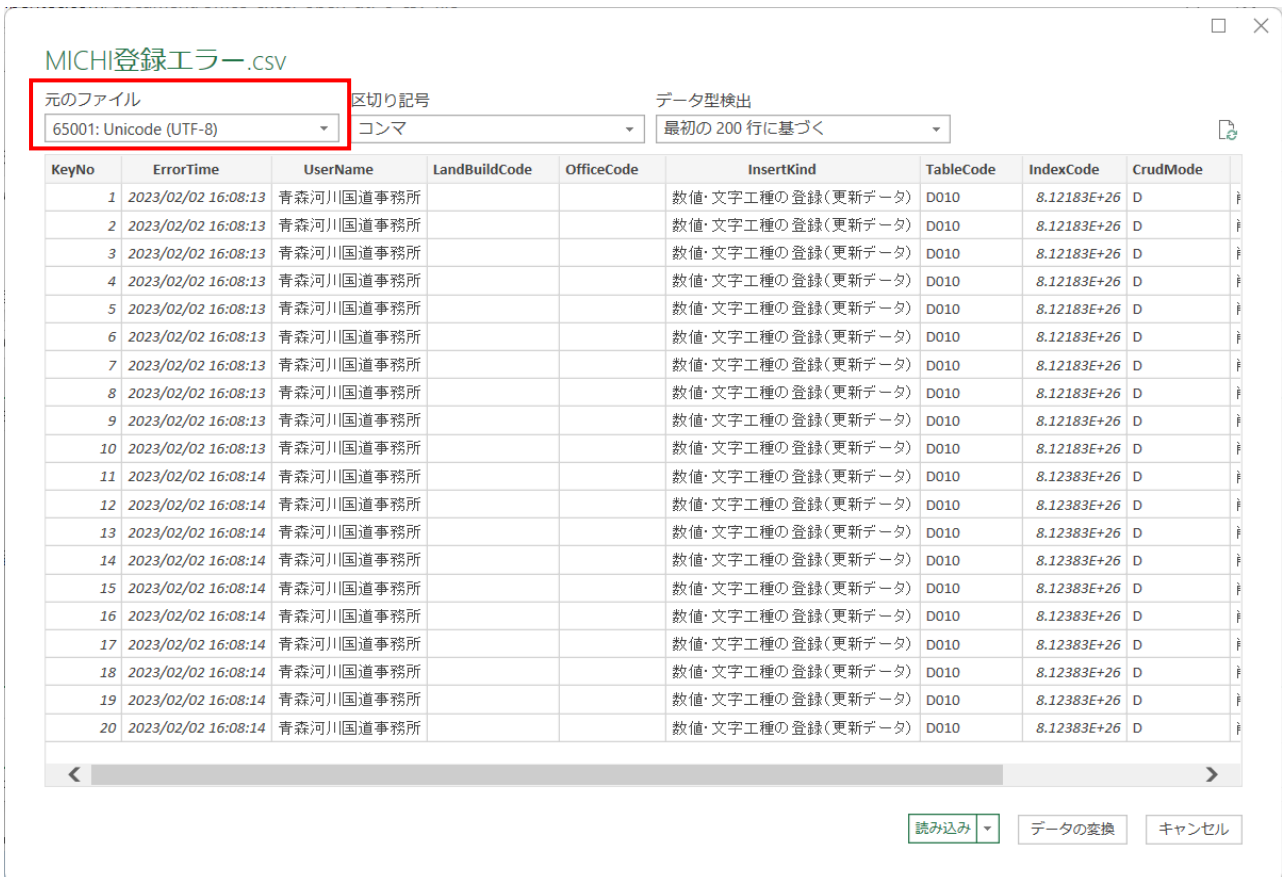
MICHI登録エラー.csv

元のファイル
65001: Unicode (UTF-8)

区切り記号
コンマ

データ型検出
最初の 200 行に基づく

| KeyNo | ErrorTime | UserName | LandBuildCode | OfficeCode | InsertKind | TableCode | IndexCode | CrudMode |
|---|---|---|---|---|---|---|---|---|
| 1 | 2023/02/02 16:08:13 | 青森河川国道事務所 | | | 数値･文字工種の登録(更新データ) | D010 | 8.12183E+26 | D |
| 2 | 2023/02/02 16:08:13 | 青森河川国道事務所 | | | 数値･文字工種の登録(更新データ) | D010 | 8.12183E+26 | D |
| 3 | 2023/02/02 16:08:13 | 青森河川国道事務所 | | | 数値･文字工種の登録(更新データ) | D010 | 8.12183E+26 | D |
| 4 | 2023/02/02 16:08:13 | 青森河川国道事務所 | | | 数値･文字工種の登録(更新データ) | D010 | 8.12183E+26 | D |
| 5 | 2023/02/02 16:08:13 | 青森河川国道事務所 | | | 数値･文字工種の登録(更新データ) | D010 | 8.12183E+26 | D |
| 6 | 2023/02/02 16:08:13 | 青森河川国道事務所 | | | 数値･文字工種の登録(更新データ) | D010 | 8.12183E+26 | D |
| 7 | 2023/02/02 16:08:13 | 青森河川国道事務所 | | | 数値･文字工種の登録(更新データ) | D010 | 8.12183E+26 | D |
| 8 | 2023/02/02 16:08:13 | 青森河川国道事務所 | | | 数値･文字工種の登録(更新データ) | D010 | 8.12183E+26 | D |
| 9 | 2023/02/02 16:08:13 | 青森河川国道事務所 | | | 数値･文字工種の登録(更新データ) | D010 | 8.12183E+26 | D |
| 10 | 2023/02/02 16:08:13 | 青森河川国道事務所 | | | 数値･文字工種の登録(更新データ) | D010 | 8.12183E+26 | D |
| 11 | 2023/02/02 16:08:14 | 青森河川国道事務所 | | | 数値･文字工種の登録(更新データ) | D010 | 8.12383E+26 | D |
| 12 | 2023/02/02 16:08:14 | 青森河川国道事務所 | | | 数値･文字工種の登録(更新データ) | D010 | 8.12383E+26 | D |
| 13 | 2023/02/02 16:08:14 | 青森河川国道事務所 | | | 数値･文字工種の登録(更新データ) | D010 | 8.12383E+26 | D |
| 14 | 2023/02/02 16:08:14 | 青森河川国道事務所 | | | 数値･文字工種の登録(更新データ) | D010 | 8.12383E+26 | D |
| 15 | 2023/02/02 16:08:14 | 青森河川国道事務所 | | | 数値･文字工種の登録(更新データ) | D010 | 8.12383E+26 | D |
| 16 | 2023/02/02 16:08:14 | 青森河川国道事務所 | | | 数値･文字工種の登録(更新データ) | D010 | 8.12383E+26 | D |
| 17 | 2023/02/02 16:08:14 | 青森河川国道事務所 | | | 数値･文字工種の登録(更新データ) | D010 | 8.12383E+26 | D |
| 18 | 2023/02/02 16:08:14 | 青森河川国道事務所 | | | 数値･文字工種の登録(更新データ) | D010 | 8.12383E+26 | D |
| 19 | 2023/02/02 16:08:14 | 青森河川国道事務所 | | | 数値･文字工種の登録(更新データ) | D010 | 8.12383E+26 | D |
| 20 | 2023/02/02 16:08:14 | 青森河川国道事務所 | | | 数値･文字工種の登録(更新データ) | D010 | 8.12383E+26 | D |

読み込み　データの変換　キャンセル